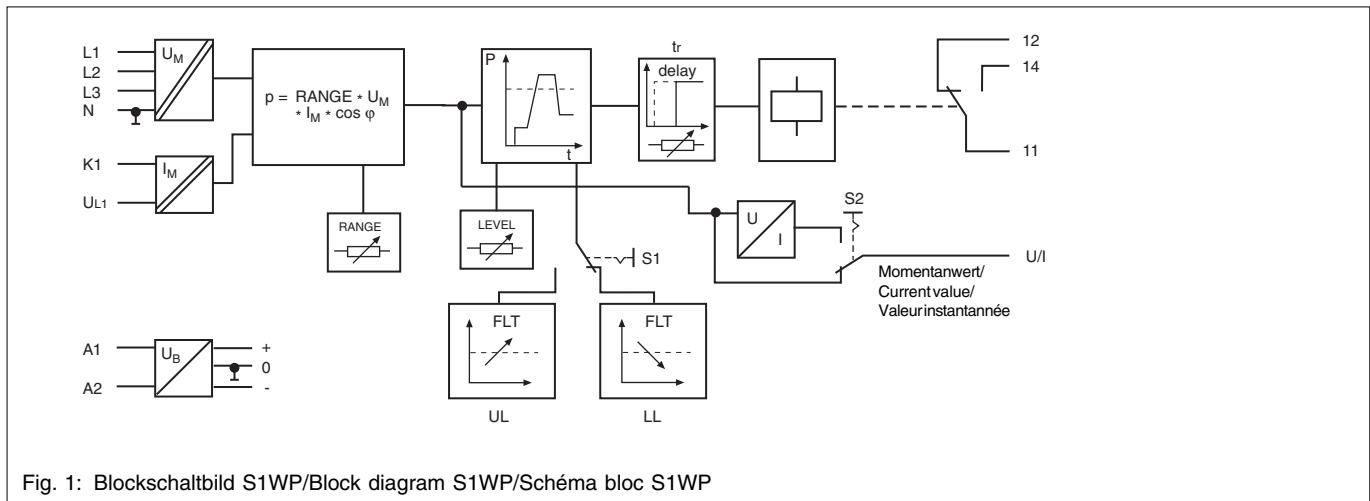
L1
L2
L3
N
$U_M$
K1
$U_{L1}$
$I_M$
$p = RANGE * U_M * I_M * \cos \varphi$
RANGE
P
t
LEVEL
tr
delay
12
14
11
S2
U
I
U/I
S1
Momentanwert/
Current value/
Valeur instantannée
FLT
FLT
UL
LL
A1
A2
$U_B$
+
0
-

Fig. 1: Blockschaltbild S1WP/Block diagram S1WP/Schéma bloc S1WP